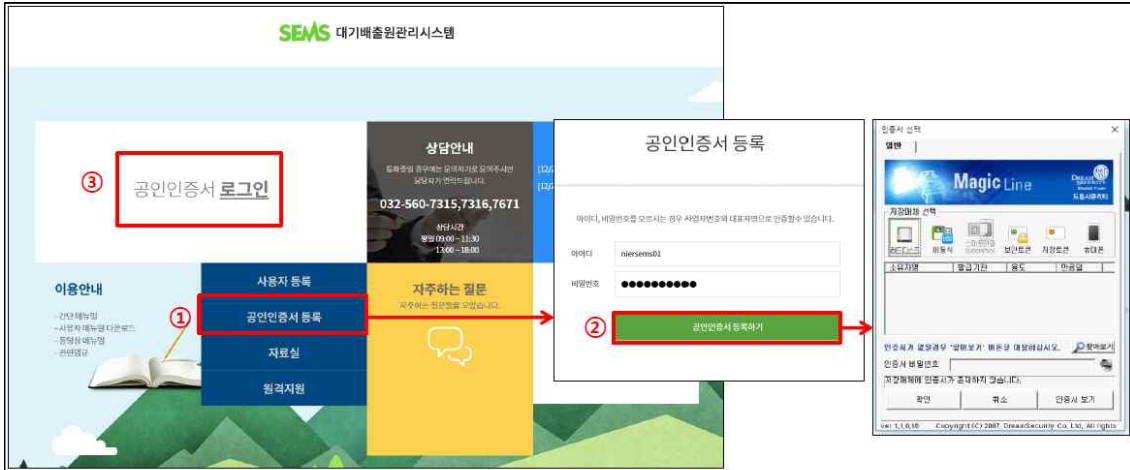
SEMS 대기배출원관리시스템

③ 공인인증서 로그인

상담안내

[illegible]

032-560-7315,7316,7671

상담시간
평일 09:00 ~ 11:30
13:00 ~ 18:00

이용안내

- 간단매뉴얼
- 사업자매뉴얼 다운로드
- 동영상매뉴얼
- 관련법규

사용자 등록

① 공인인증서 등록

자료실

원격지원

자주하는 질문

자주하는 질문들을 모았습니다.

공인인증서 등록

아이디, 비밀번호를 모르시는 경우 사업자번호와 대표자명으로 인증할수 있습니다.

아이디 niersems01

비밀번호 ●●●●●●●●●●

② 공인인증서 등록하기

인증서 선택

일반

Magic Line

저장매체 선택

하드디스크 이동식 보안토큰 저장토큰 휴대폰

소유자명 | 발급기관 | 용도 | 만료일

인증서가 없을경우 '찾아보기' 버튼을 이용하십시오. 찾아보기

인증서 비밀번호

저장매체에 인증서가 존재하지 않습니다.

확인 취소 인증서 보기

ver 1,1,0,10 Copyright(C) 2007, DreamSecurity Co., Ltd, All rights